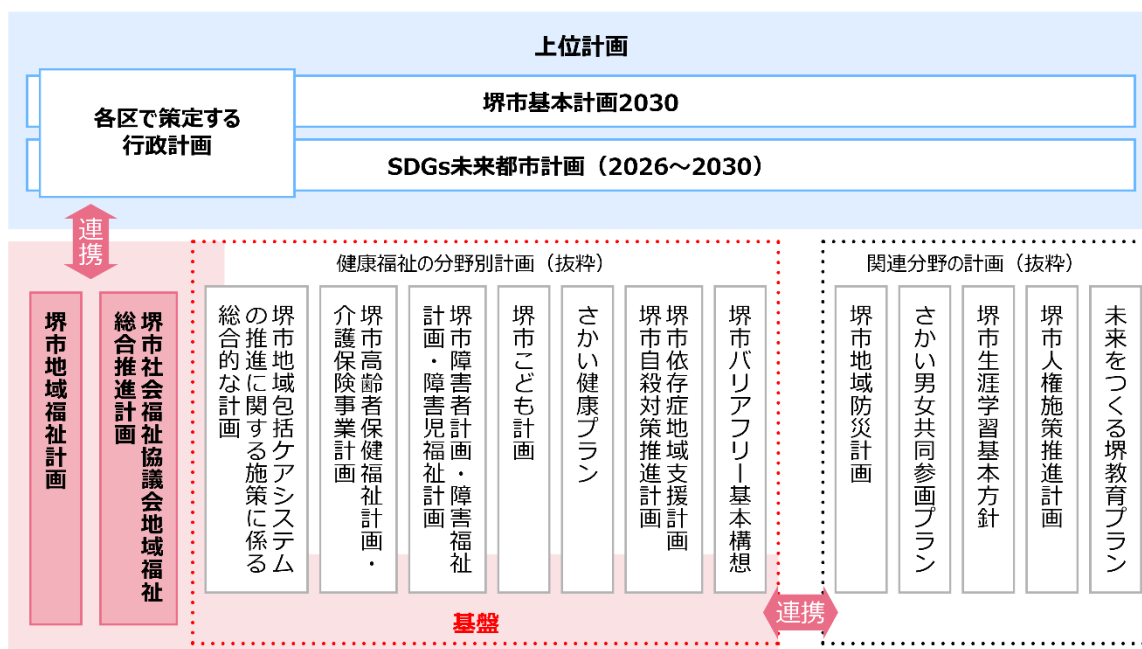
上位計画

各区で策定する行政計画

堺市基本計画2030

SDGs未来都市計画（2026～2030）

連携

堺市地域福祉計画

堺市社会福祉協議会地域福祉総合推進計画

健康福祉の分野別計画（抜粋）

堺市地域包括ケアシステムの推進に関する施策に係る総合的な計画

堺市高齢者保健福祉計画・介護保険事業計画

堺市障害者計画・障害福祉計画・障害児福祉計画

堺市こども計画

さかい健康プラン

堺市依存症地域支援計画
堺市自殺対策推進計画

堺市バリアフリー基本構想

基盤

連携

関連分野の計画（抜粋）

堺市地域防災計画

さかい男女共同参画プラン

堺市生涯学習基本方針

堺市人権施策推進計画

未来をつくる堺教育プラン